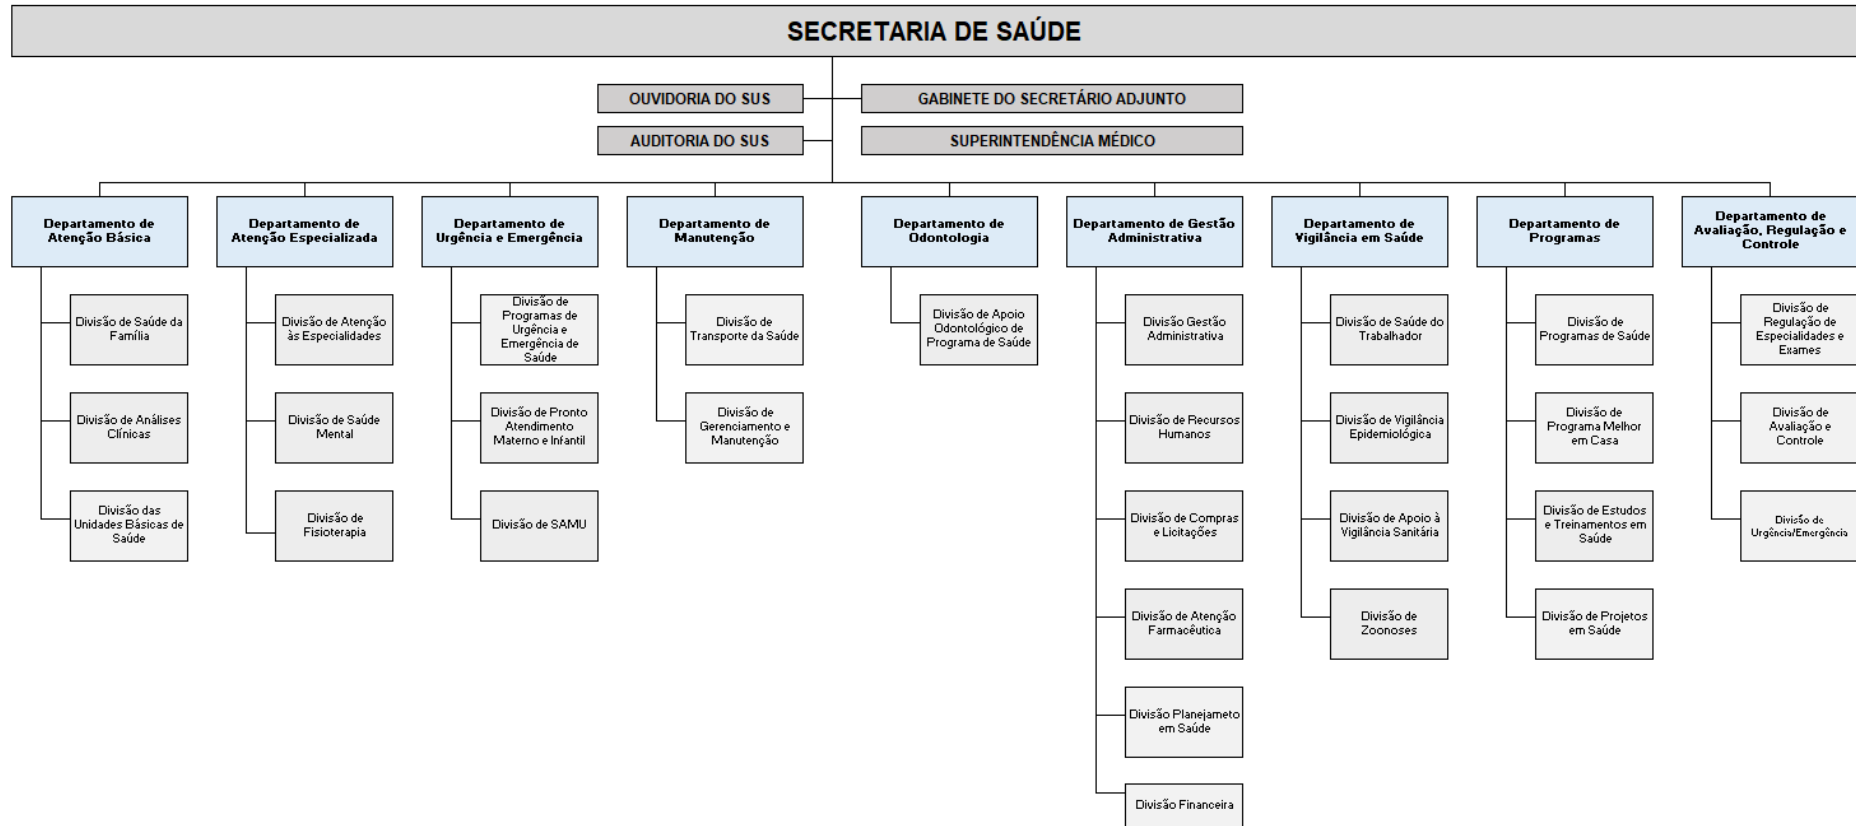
SECRETARIA DE SAÚDE

OUVIDORIA DO SUS

GABINETE DO SECRETÁRIO ADJUNTO

AUDITORIA DO SUS

SUPERINTENDÊNCIA MÉDICO

Departamento de Atenção Básica

Divisão de Saúde da Família

Divisão de Análises Clínicas

Divisão das Unidades Básicas de Saúde

Departamento de Atenção Especializada

Divisão de Atenção às Especialidades

Divisão de Saúde Mental

Divisão de Fisioterapia

Departamento de Urgência e Emergência

Divisão de Programas de Urgência e Emergência de Saúde

Divisão de Pronto Atendimento Materno e Infantil

Divisão de SAMU

Departamento de Manutenção

Divisão de Transporte da Saúde

Divisão de Gerenciamento e Manutenção

Departamento de Odontologia

Divisão de Apoio Odontológico de Programa de Saúde

Departamento de Gestão Administrativa

Divisão Gestão Administrativa

Divisão de Recursos Humanos

Divisão de Compras e Licitações

Divisão de Atenção Farmacêutica

Divisão Planejameto em Saúde

Divisão Financeira

Departamento de Vigilância em Saúde

Divisão de Saúde do Trabalhador

Divisão de Vigilância Epidemiológica

Divisão de Apoio à Vigilância Sanitária

Divisão de Zoonoses

Departamento de Programas

Divisão de Programas de Saúde

Divisão de Programa Melhor em Casa

Divisão de Estudos e Treinamentos em Saúde

Divisão de Projetos em Saúde

Departamento de Avaliação, Regulação e Controle

Divisão de Regulação de Especialidades e Exames

Divisão de Avaliação e Controle

Divisão de Urgência/Emergência